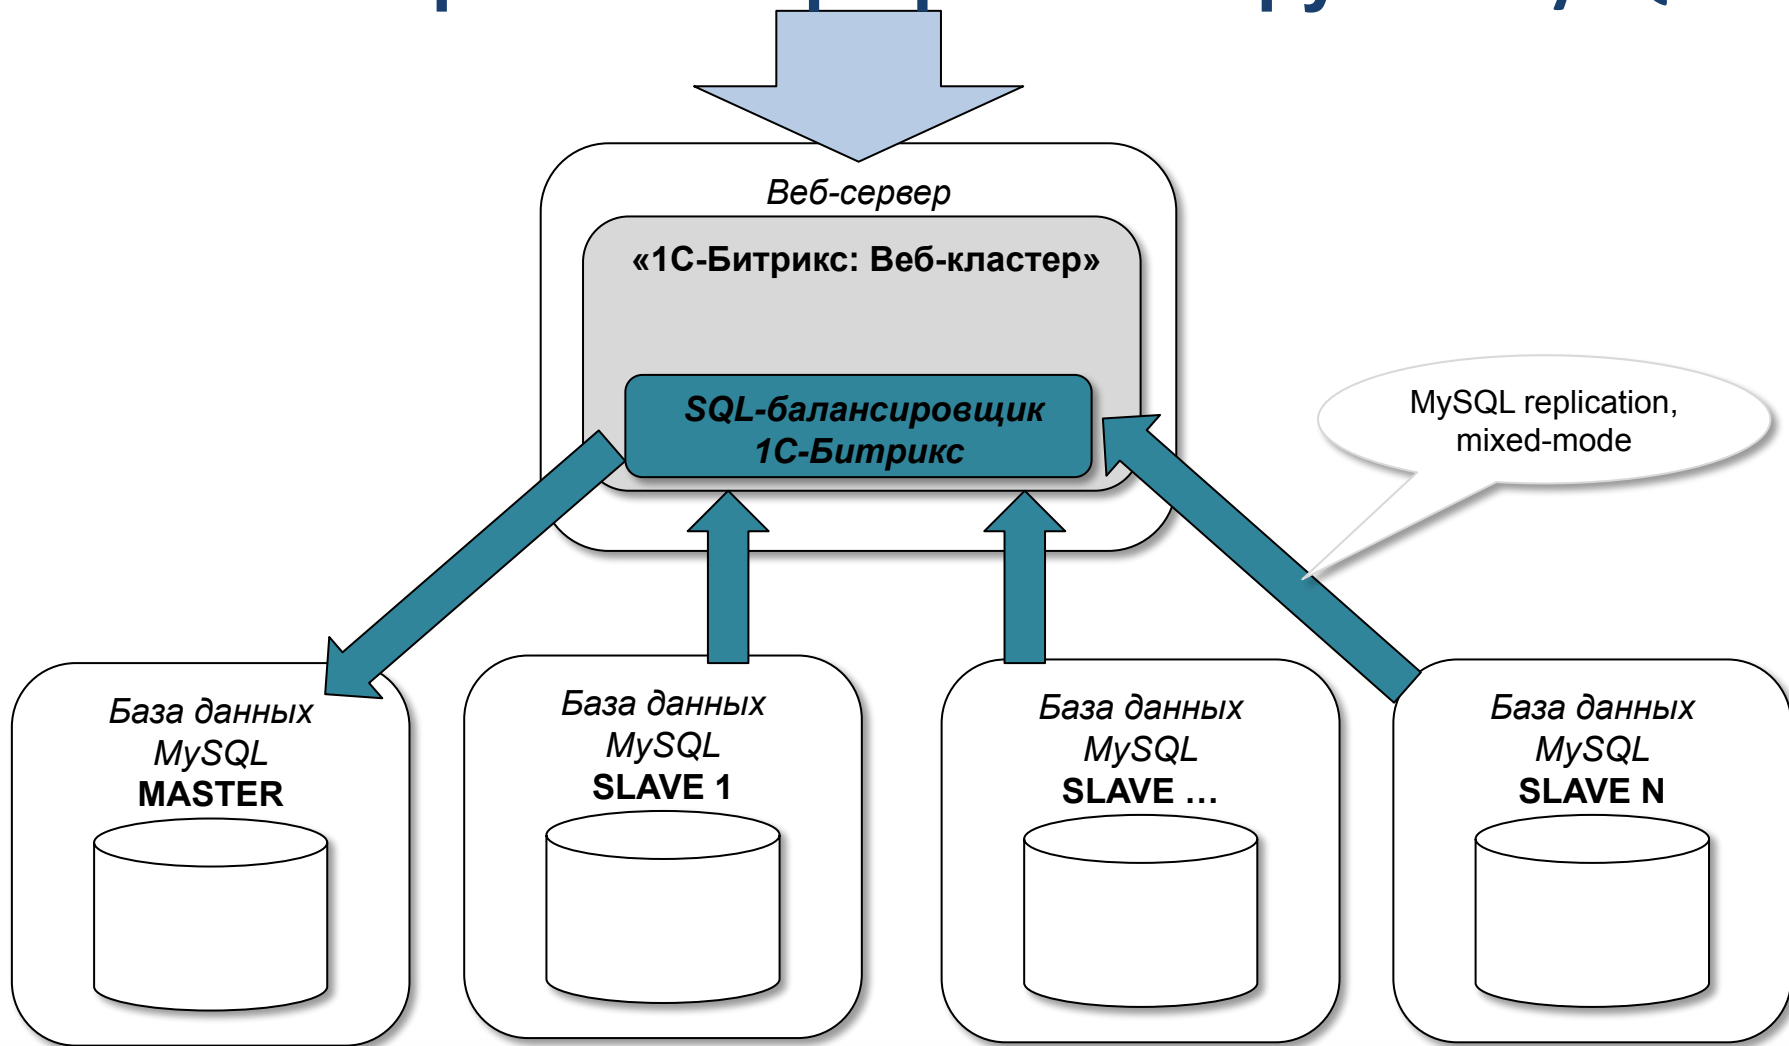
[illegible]

Веб-сервер

«1С-Битрикс: Веб-кластер»

SQL-балансировщик 1С-Битрикс

MySQL replication, mixed-mode

База данных MySQL MASTER

База данных MySQL SLAVE 1

База данных MySQL SLAVE …

База данных MySQL SLAVE N